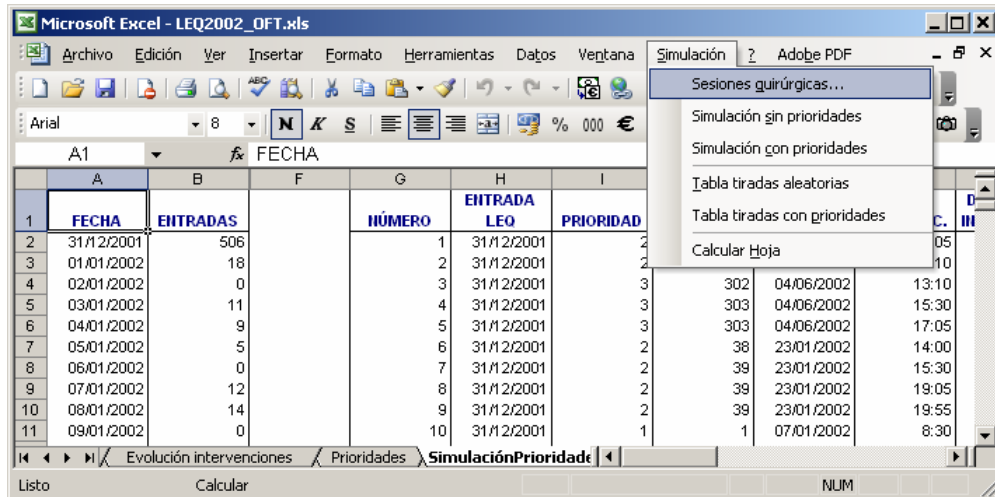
Microsoft Excel - LEQ2002_OFT.xls

Archivo Edición Ver Insertar Formato Herramientas Datos Ventana Simulación ? Adobe PDF

Arial 8 N K S % 000 €

A1 FECHA

Sesiones quirúrgicas...
Simulación sin prioridades
Simulación con prioridades
Tabla tiradas aleatorias
Tabla tiradas con prioridades
Calcular Hoja

| | A | B | F | G | H | I | | | | |
|---|---|---|---|---|---|---|---|---|---|---|
| 1 | FECHA | ENTRADAS | | NÚMERO | ENTRADA LEQ | PRIORIDAD | | | C. | D IN |
| 2 | 31/12/2001 | 506 | | 1 | 31/12/2001 | 2 | | | 05 | |
| 3 | 01/01/2002 | 18 | | 2 | 31/12/2001 | 2 | | | 10 | |
| 4 | 02/01/2002 | 0 | | 3 | 31/12/2001 | 3 | 302 | 04/06/2002 | 13:10 | |
| 5 | 03/01/2002 | 11 | | 4 | 31/12/2001 | 3 | 303 | 04/06/2002 | 15:30 | |
| 6 | 04/01/2002 | 9 | | 5 | 31/12/2001 | 3 | 303 | 04/06/2002 | 17:05 | |
| 7 | 05/01/2002 | 5 | | 6 | 31/12/2001 | 2 | 38 | 23/01/2002 | 14:00 | |
| 8 | 06/01/2002 | 0 | | 7 | 31/12/2001 | 2 | 39 | 23/01/2002 | 15:30 | |
| 9 | 07/01/2002 | 12 | | 8 | 31/12/2001 | 2 | 39 | 23/01/2002 | 19:05 | |
| 10 | 08/01/2002 | 14 | | 9 | 31/12/2001 | 2 | 39 | 23/01/2002 | 19:55 | |
| 11 | 09/01/2002 | 0 | | 10 | 31/12/2001 | 1 | 1 | 07/01/2002 | 8:30 | |

Evolución intervenciones / Prioridades / SimulaciónPrioridade

Listo Calcular NUM